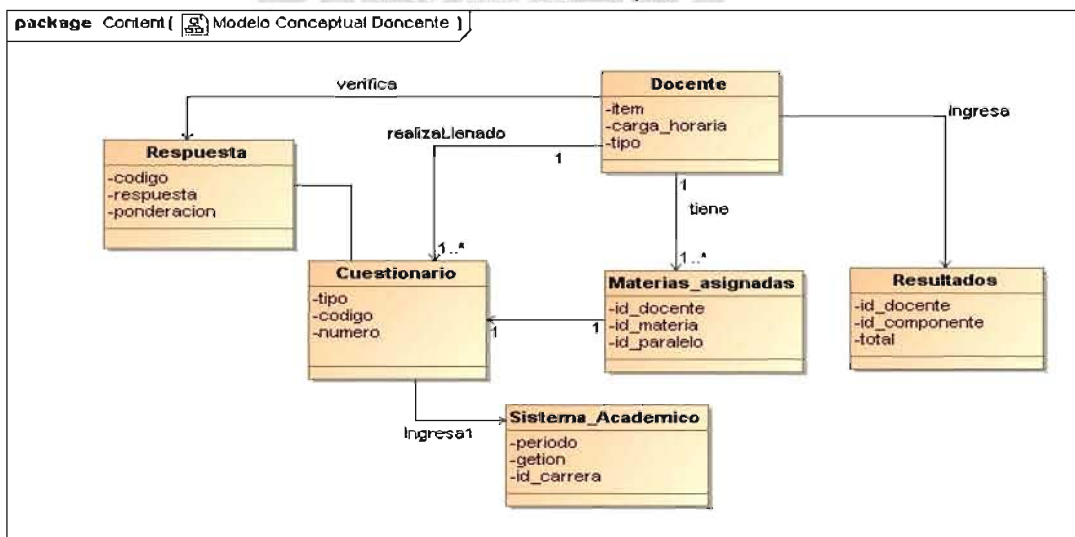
package Content ( Modelo Conceptual Doncente )

verifica

Docente
-item
-carga_horaria
-tipo

Ingresa

realizaLlenado

1

Respuesta
-codigo
-respuesta
-ponderacion

1

tiene

1..*

1..*

Cuestionario
-tipo
-codigo
-numero

Materias_asignadas
-id_docente
-id_materia
-id_paralelo

Resultados
-id_docente
-id_componente
-total

1

1

Ingresa1

Sistema_Academico
-periodo
-getion
-id_carrera